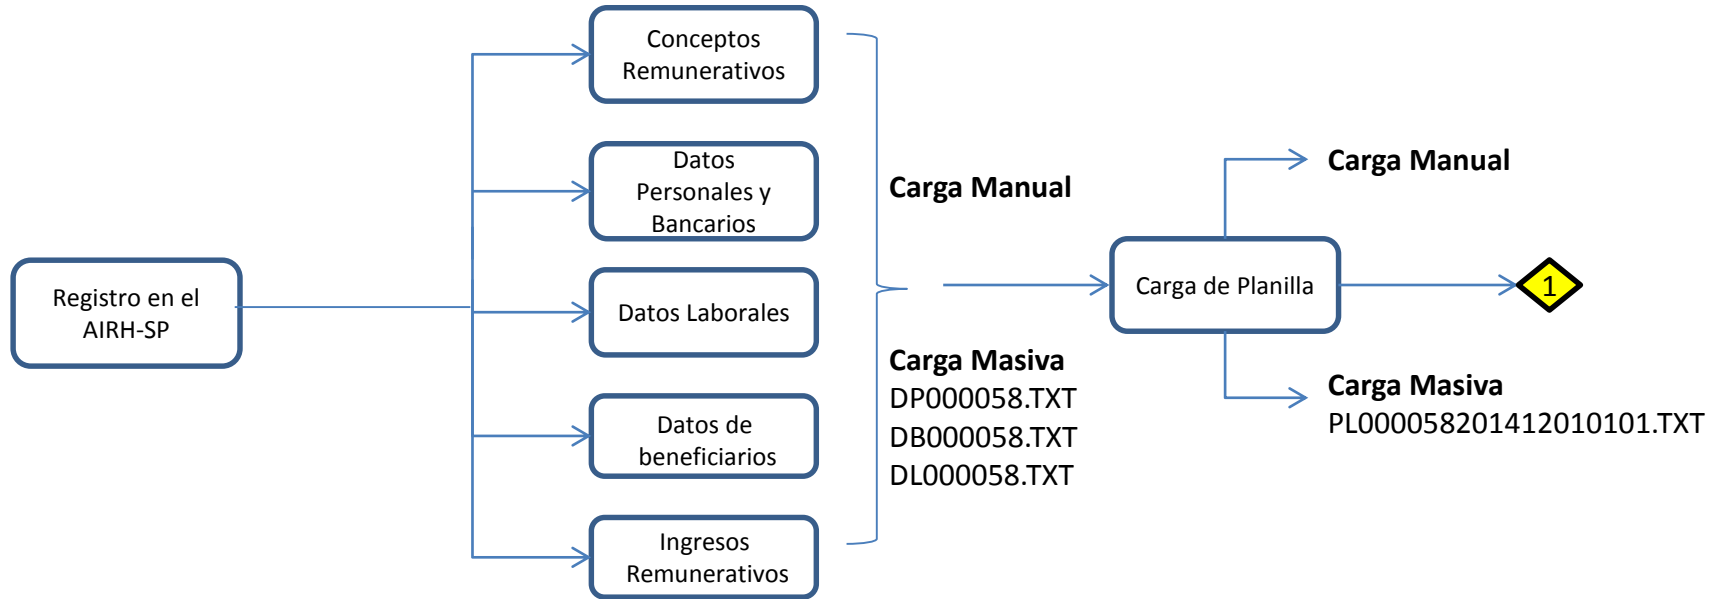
Registro en el AIRH-SP

Conceptos Remunerativos

Datos Personales y Bancarios

Datos Laborales

Datos de beneficiarios

Ingresos Remunerativos

**Carga Manual**

**Carga Masiva**
DP000058.TXT
DB000058.TXT
DL000058.TXT

Carga de Planilla

**Carga Manual**

1

**Carga Masiva**
PL000058201412010101.TXT